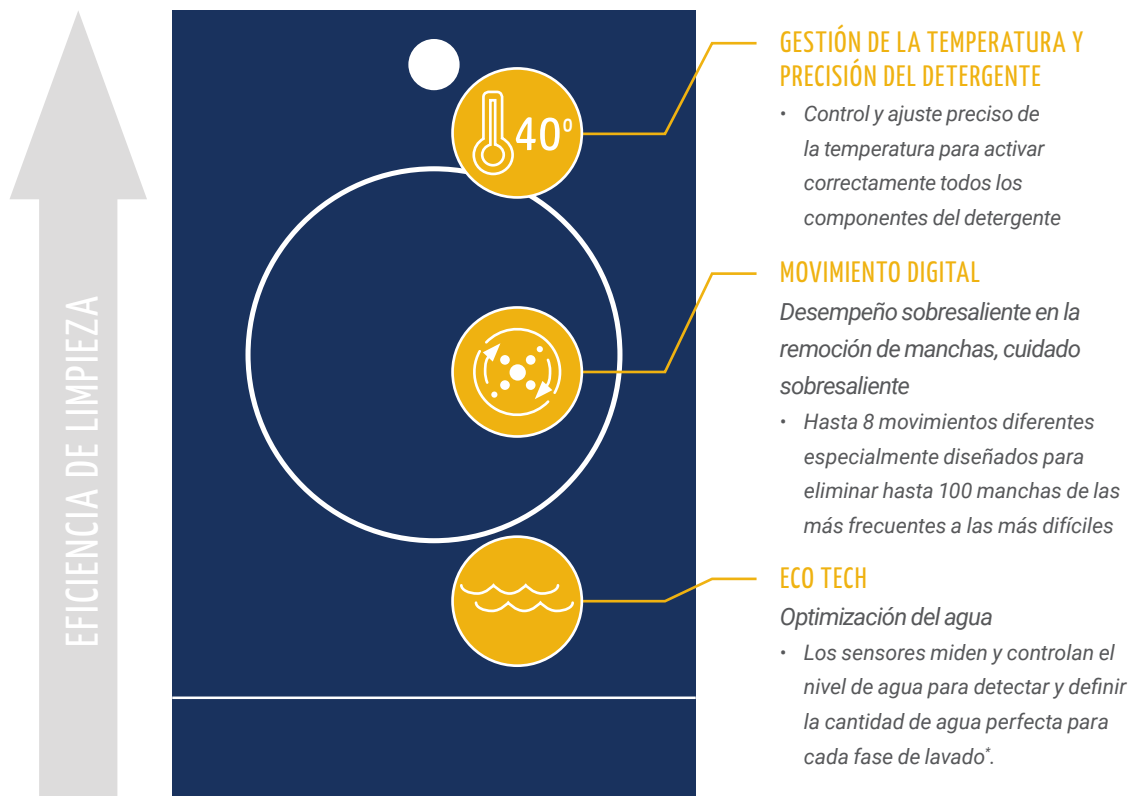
EFICIENCIA DE LIMPIEZA

40º

GESTIÓN DE LA TEMPERATURA Y PRECISIÓN DEL DETERGENTE

• Control y ajuste preciso de la temperatura para activar correctamente todos los componentes del detergente

MOVIMIENTO DIGITAL

Desempeño sobresaliente en la remoción de manchas, cuidado sobresaliente

• Hasta 8 movimientos diferentes especialmente diseñados para eliminar hasta 100 manchas de las más frecuentes a las más difíciles

ECO TECH

Optimización del agua

• Los sensores miden y controlan el nivel de agua para detectar y definir la cantidad de agua perfecta para cada fase de lavado*.